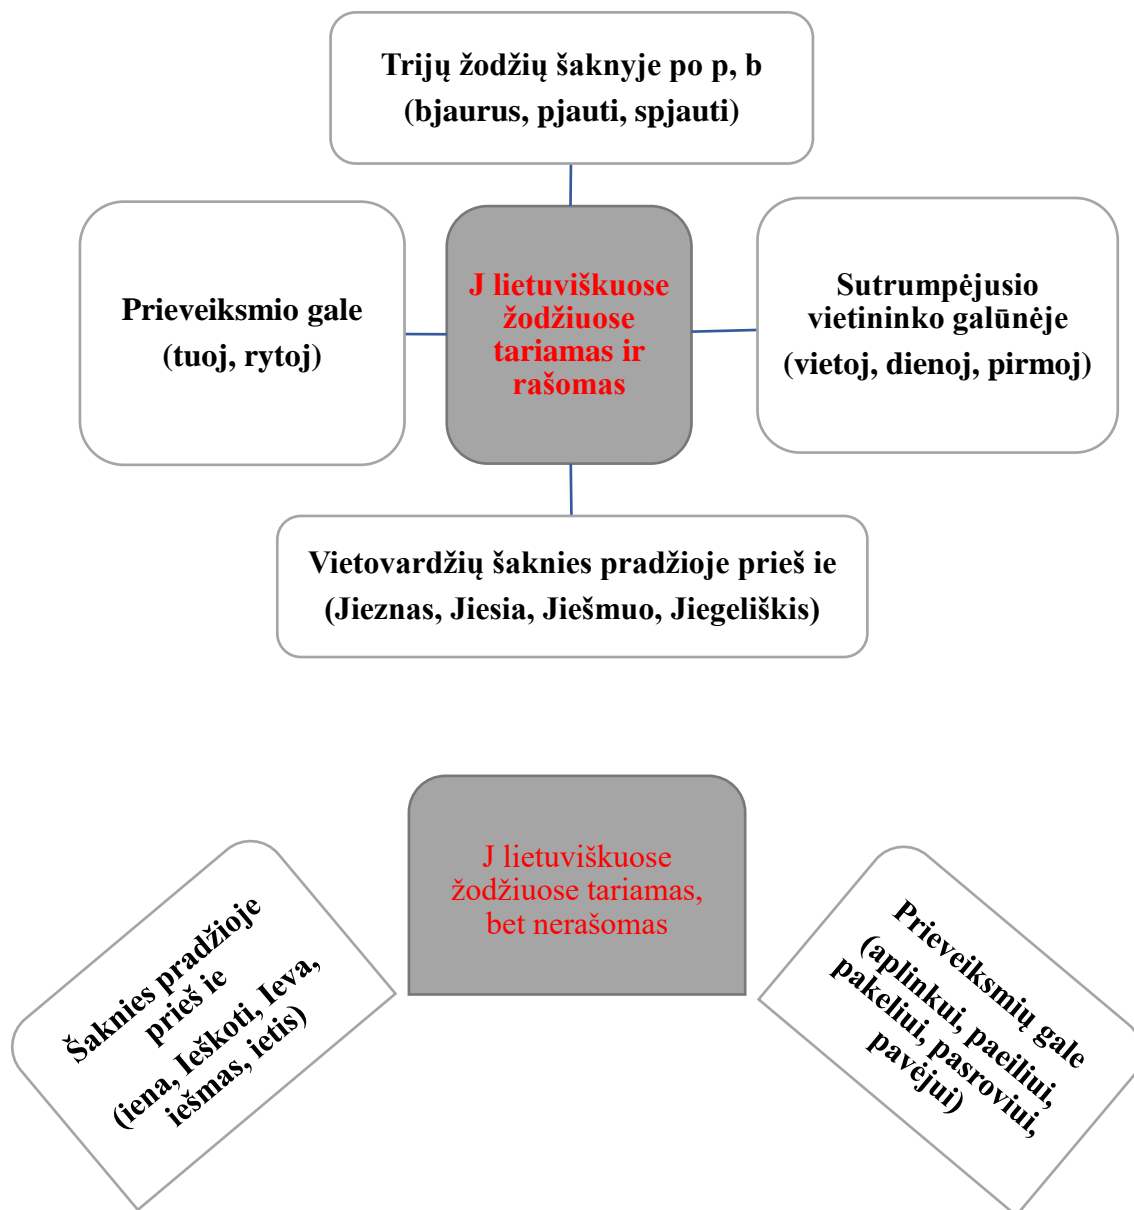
Trijų žodžių šaknyje po p, b
(bjaurus, pjauti, spjauti)

Prieveiksmio gale
(tuoj, rytoj)

J lietuviškuose žodžiuose tariamas ir rašomas

Sutrumpėjusio vietininko galūnėje
(vietoj, dienoj, pirmoj)

Vietovardžių šaknies pradžioje prieš ie
(Jieznas, Jiesia, Ješmuo, Jiegeliškis)

J lietuviškuose žodžiuose tariamas, bet nerašomas

Šaknies pradžioje prieš ie
(iena, Ieškoti, Ieva, iešmas, ietis)

Prieveiksmių gale
(aplinkui, paeiliui, pakeliui, pasroviui, pavėjui)